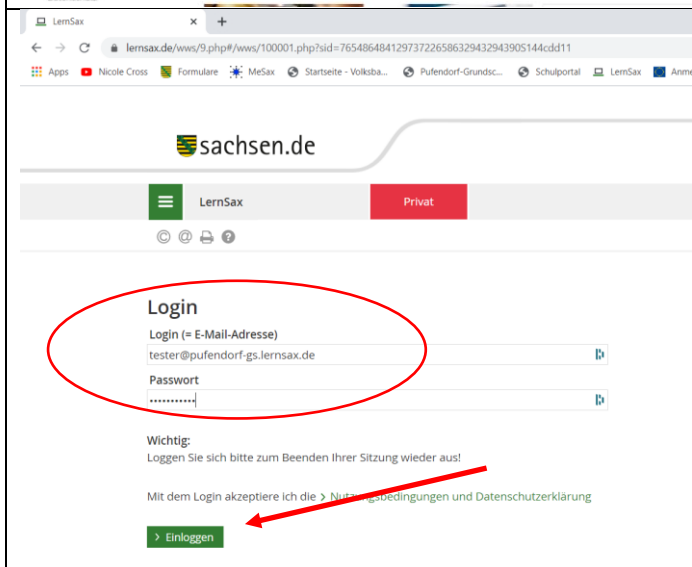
LernSax ×
+

lernsax.de/wws/9.php#/wws/100001.php?sid=76548648412973722658632943294390S144cdd11

Apps  Nicole Cross  Formulare  MeSax  Startseite - Volksba...  Pufendorf-Grundsc...  Schulportal  LernSax  Anme

sachsen.de

LernSax
Privat

Login

Login (= E-Mail-Adresse)
tester@pufendorf-gs.lernsax.de

Passwort
•••••••••••

Wichtig:
Loggen Sie sich bitte zum Beenden Ihrer Sitzung wieder aus!

Mit dem Login akzeptiere ich die > Nut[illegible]gsbedingungen und Datenschutzerklärung

> Einloggen